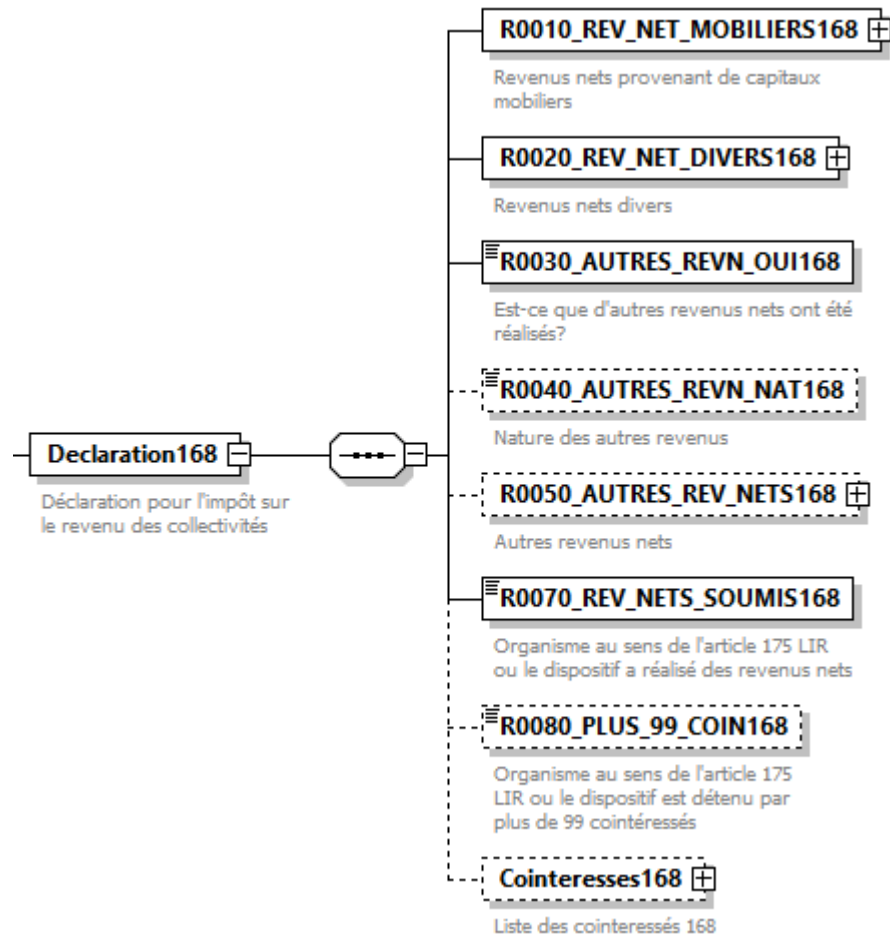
Declaration168

Déclaration pour l'impôt sur le revenu des collectivités

R0010_REV_NET_MOBILIERS168

Revenus nets provenant de capitaux mobiliers

R0020_REV_NET_DIVERS168

Revenus nets divers

R0030_AUTRES_REVN_OUI168

Est-ce que d'autres revenus nets ont été réalisés?

R0040_AUTRES_REVN_NAT168

Nature des autres revenus

R0050_AUTRES_REV_NETS168

Autres revenus nets

R0070_REV_NETS_SOUMIS168

Organisme au sens de l'article 175 LIR ou le dispositif a réalisé des revenus nets

R0080_PLUS_99_COIN168

Organisme au sens de l'article 175 LIR ou le dispositif est détenu par plus de 99 cointéressés

Cointeresses168

Liste des cointeressés 168